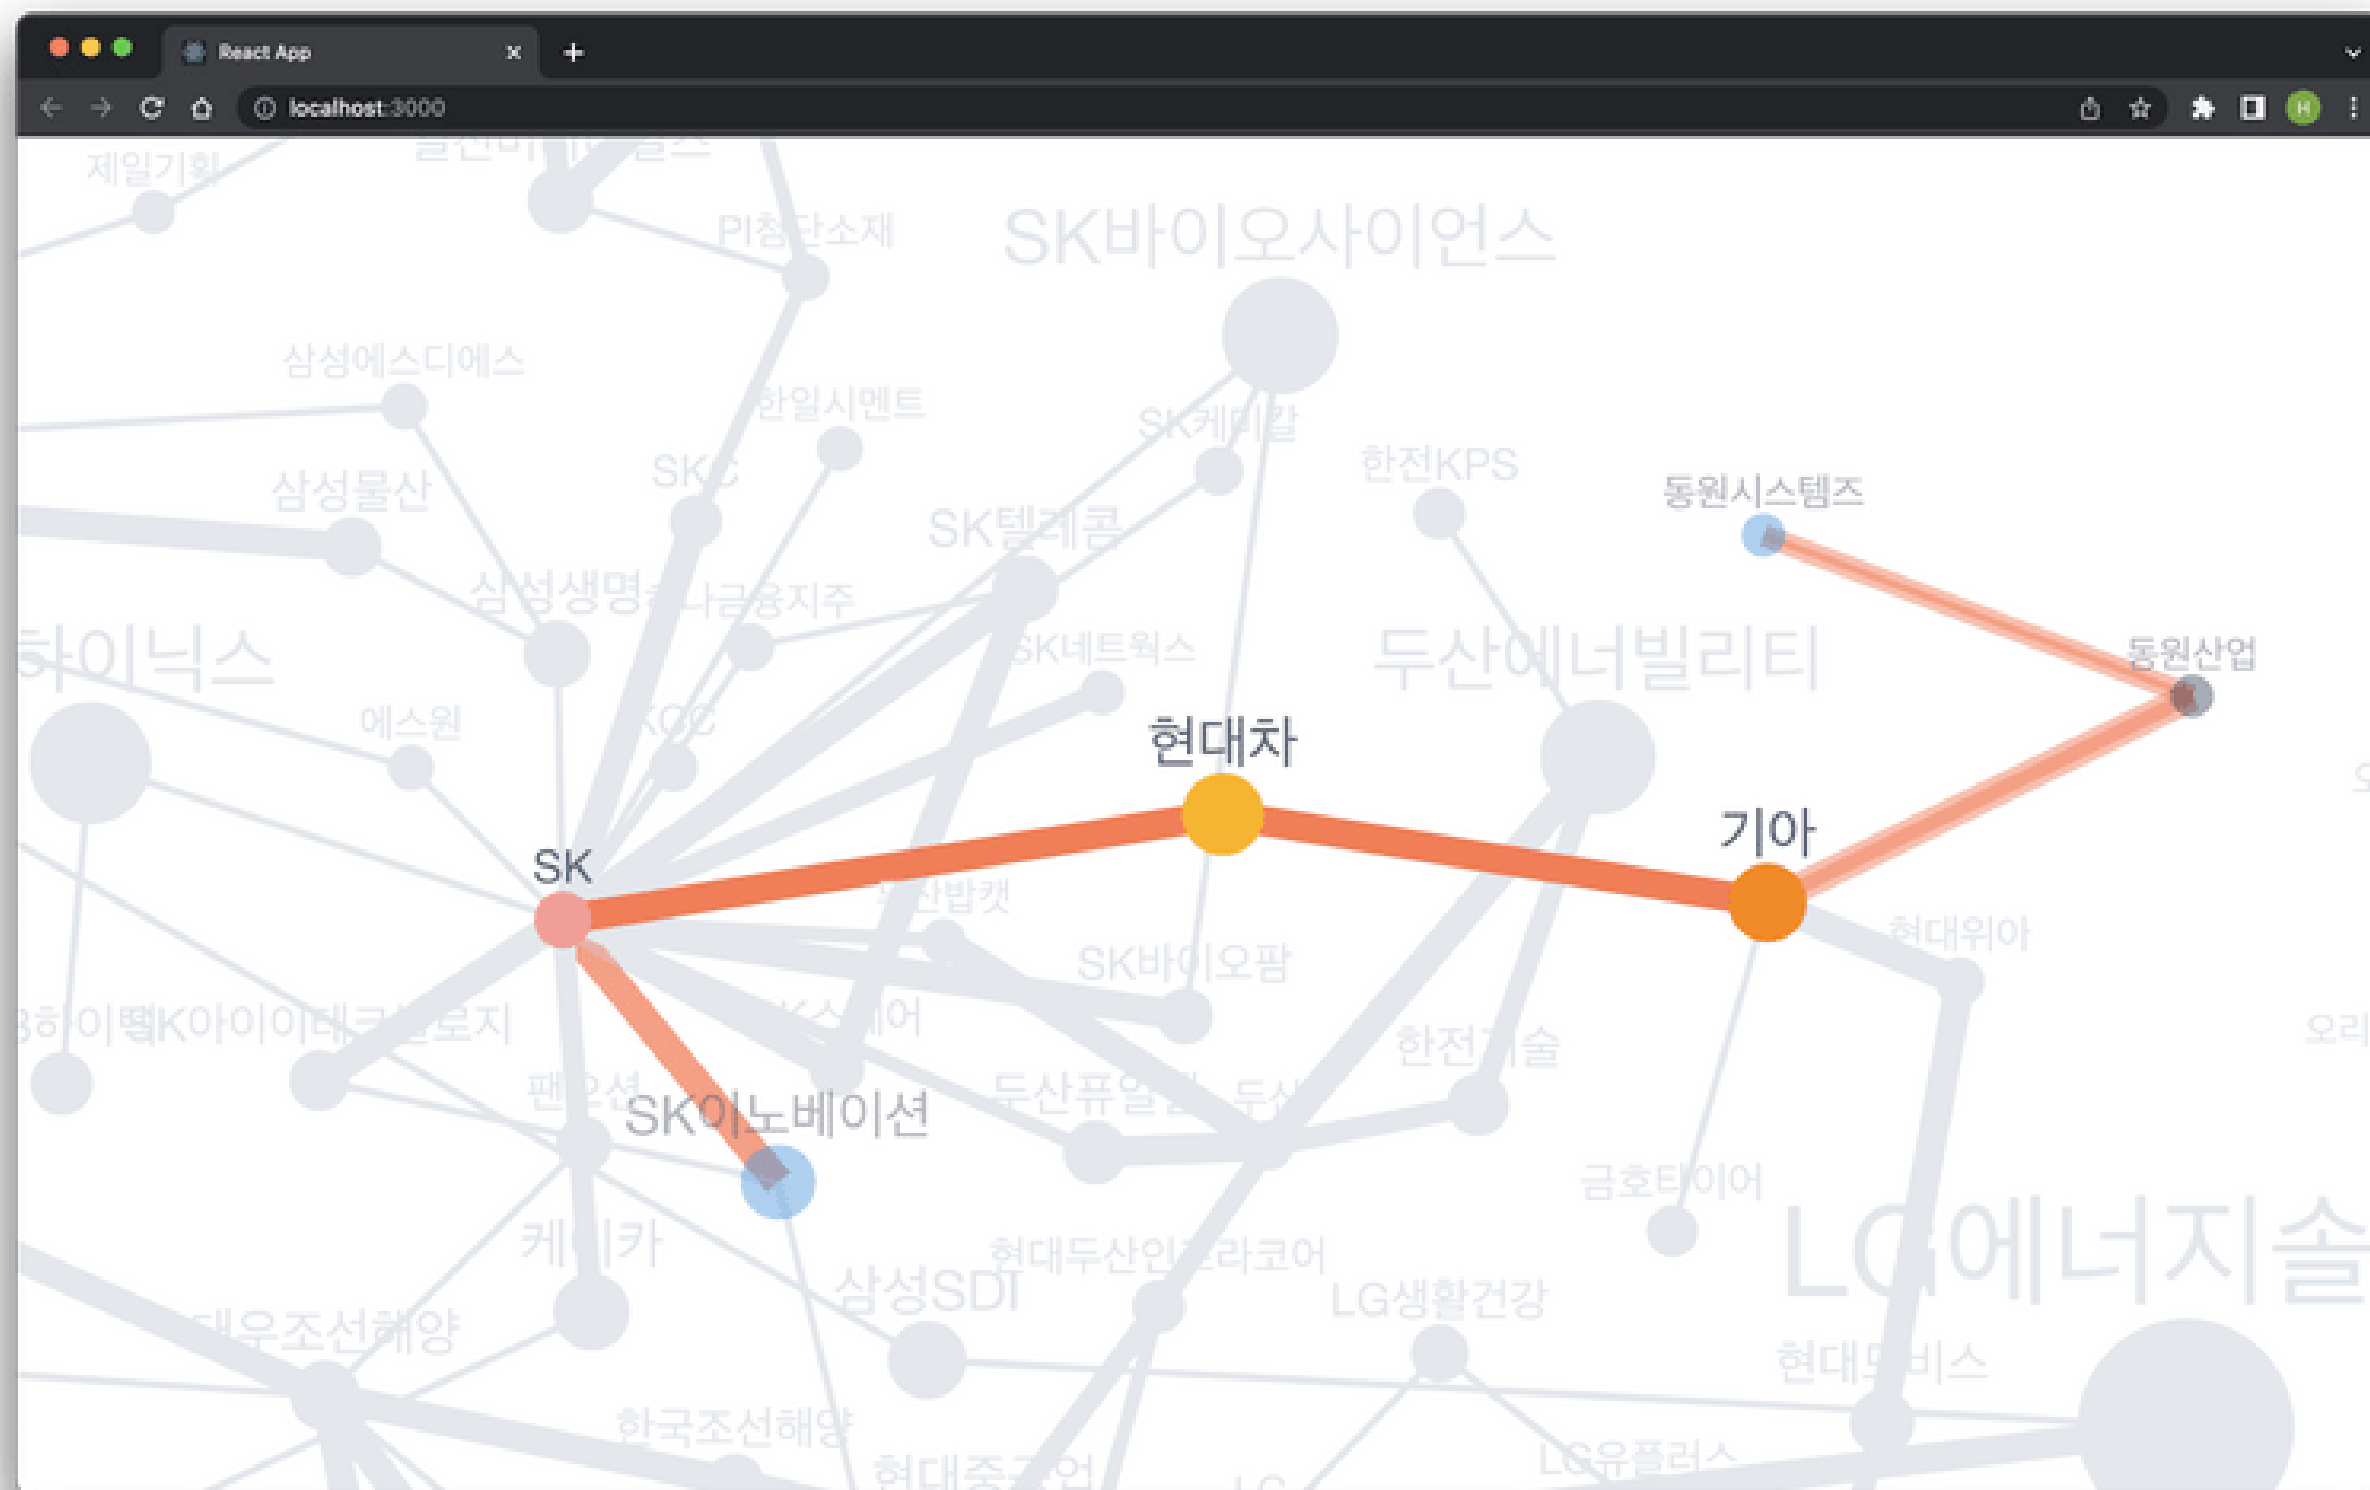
React App
localhost:3000

제일기획
PI첨단소재
SK바이오사이언스
삼성에스디에스
한일시멘트
SK케미칼
한전KPS
동원시스템즈
삼성물산
SKC
SK텔레콤
삼성생명
금융지주
SK네트웍스
두산에너빌리티
동원산업
하이닉스
에스원
KCC
현대차
기아
SK
밥캣
현대위아
SK바이오팜
SK아이이테크놀로지
SK스퀘어
한전기술
오리
팬오션
SK이노베이션
두산퓨얼셀
두산
금호타이어
케미카
현대두산인프라코어
LG에너지솔
삼성SDI
LG생활건강
대우조선해양
현대모비스
한국조선해양
현대중공업
LG유플러스
LG